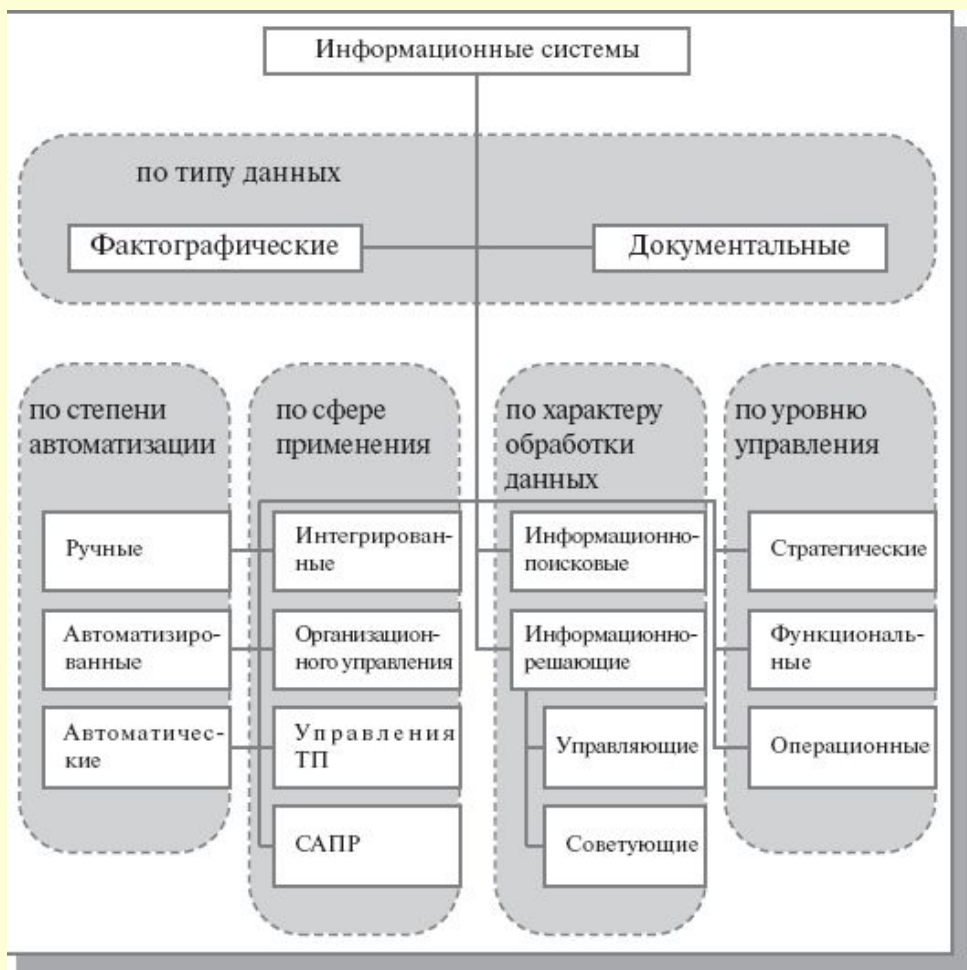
Информационные системы

по типу данных

Фактографические

Документальные

по степени автоматизации

Ручные

Автоматизированные

Автоматические

по сфере применения

Интегрированные

Организационного управления

Управления ТП

САПР

по характеру обработки данных

Информационно-поисковые

Информационно-решающие

Управляющие

Советующие

по уровню управления

Стратегические

Функциональные

Операционные